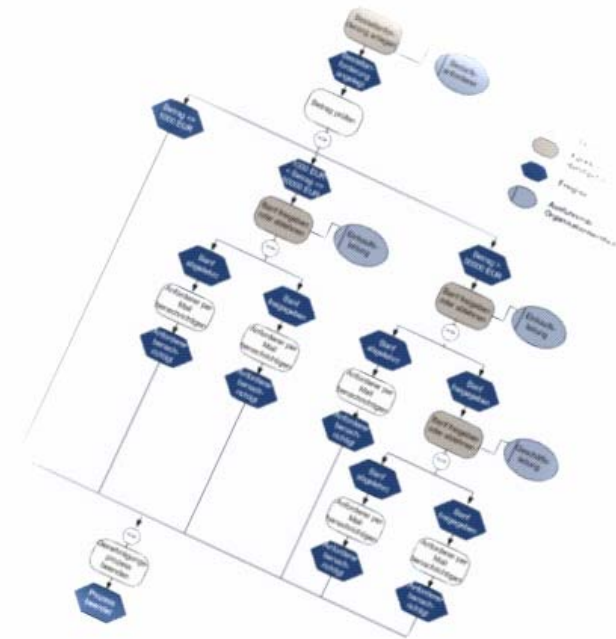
Bestellanforderung anlegen

Bestellanforderung angelegt

Besteller

Betrag prüfen

XOR

Betrag <= 1000 EUR

1000 EUR < Betrag <= 10000 EUR

Betrag > 10000 EUR

Banf freigeben oder ablehnen

Einkaufsleitung

Banf abgelehnt

Banf freigegeben

Anforderer per Mail benachrichtigen

Anforderer benachrichtigt

Banf freigeben oder ablehnen

Einkaufsleitung

Banf abgelehnt

Banf freigegeben

Anforderer per Mail benachrichtigen

Anforderer benachrichtigt

Banf freigeben oder ablehnen

Geschäftsleitung

Banf abgelehnt

Banf freigegeben

Anforderer per Mail benachrichtigen

Anforderer benachrichtigt

XOR

Genehmigungsprozess beenden

Prozess beendet

Funktion

Ereignis

Ausführende Organisationseinheit